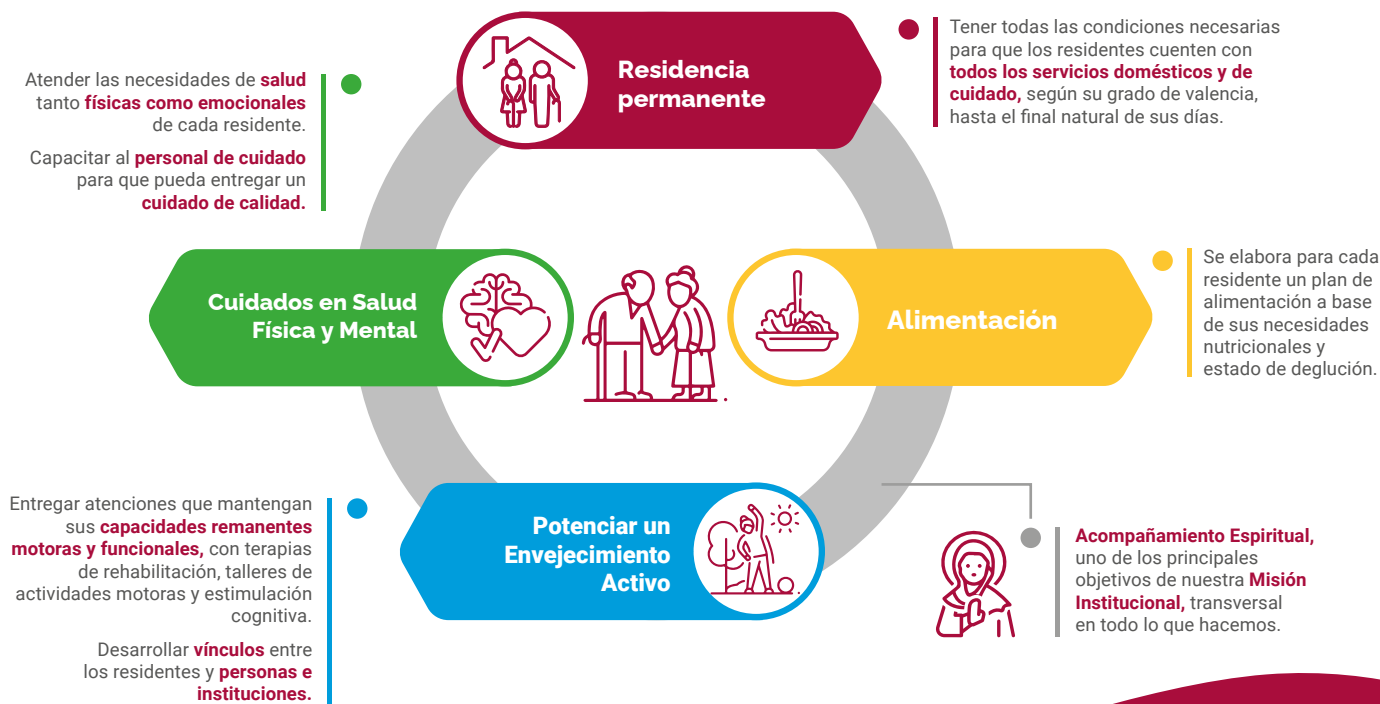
Residencia permanente

Tener todas las condiciones necesarias para que los residentes cuenten con todos los servicios domésticos y de cuidado, según su grado de valencia, hasta el final natural de sus días.

Atender las necesidades de salud tanto físicas como emocionales de cada residente.

Capacitar al personal de cuidado para que pueda entregar un cuidado de calidad.

Cuidados en Salud Física y Mental

Alimentación

Se elabora para cada residente un plan de alimentación a base de sus necesidades nutricionales y estado de deglución.

Entregar atenciones que mantengan sus capacidades remanentes motoras y funcionales, con terapias de rehabilitación, talleres de actividades motoras y estimulación cognitiva.

Desarrollar vínculos entre los residentes y personas e instituciones.

Potenciar un Envejecimiento Activo

Acompañamiento Espiritual, uno de los principales objetivos de nuestra Misión Institucional, transversal en todo lo que hacemos.